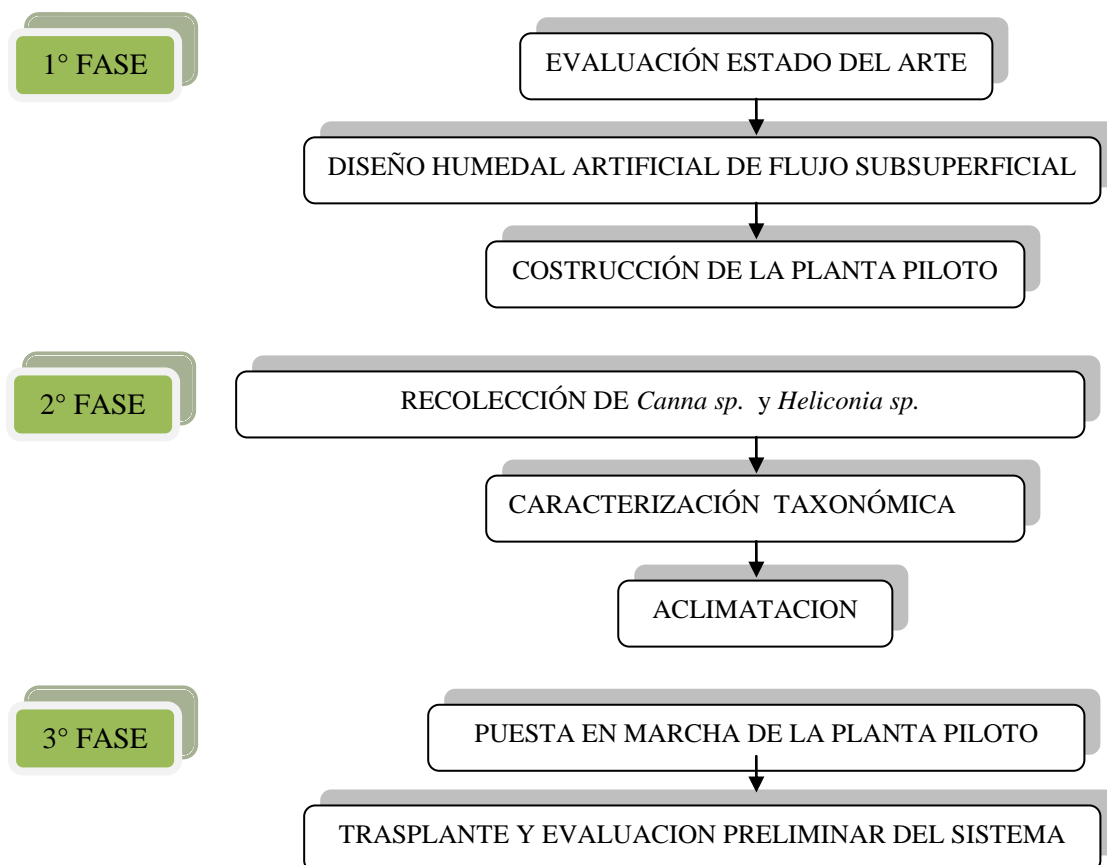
1° FASE

EVALUACIÓN ESTADO DEL ARTE

DISEÑO HUMEDAL ARTIFICIAL DE FLUJO SUBSUPERFICIAL

COSTRUCCIÓN DE LA PLANTA PILOTO

2° FASE

RECOLECCIÓN DE *Canna sp.* y *Heliconia sp.*

CARACTERIZACIÓN TAXONÓMICA

ACLIMATACION

3° FASE

PUESTA EN MARCHA DE LA PLANTA PILOTO

TRASPLANTE Y EVALUACION PRELIMINAR DEL SISTEMA